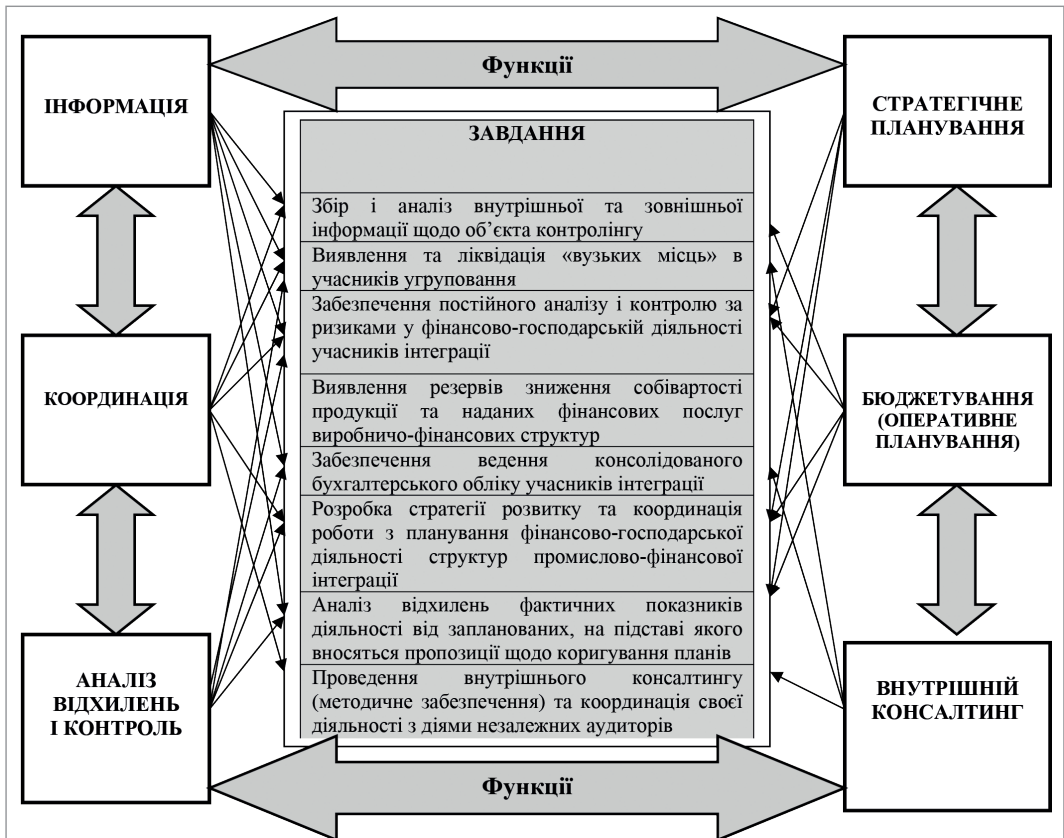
Функції

ІНФОРМАЦІЯ

КООРДИНАЦІЯ

АНАЛІЗ ВІДХИЛЕНЬ І КОНТРОЛЬ

ЗАВДАННЯ

Збір і аналіз внутрішньої та зовнішньої інформації щодо об'єкта контролінгу

Виявлення та ліквідація «вузьких місць» в учасників угруповання

Забезпечення постійного аналізу і контролю за ризиками у фінансово-господарській діяльності учасників інтеграції

Виявлення резервів зниження собівартості продукції та наданих фінансових послуг виробничо-фінансових структур

Забезпечення ведення консолідованого бухгалтерського обліку учасників інтеграції

Розробка стратегії розвитку та координація роботи з планування фінансово-господарської діяльності структур промислово-фінансової інтеграції

Аналіз відхилень фактичних показників діяльності від запланованих, на підставі якого вносяться пропозиції щодо коригування планів

Проведення внутрішнього консалтингу (методичне забезпечення) та координація своєї діяльності з діями незалежних аудиторів

СТРАТЕГІЧНЕ ПЛАНУВАННЯ

БЮДЖЕТУВАННЯ (ОПЕРАТИВНЕ ПЛАНУВАННЯ)

ВНУТРІШНІЙ КОНСАЛТИНГ

Функції